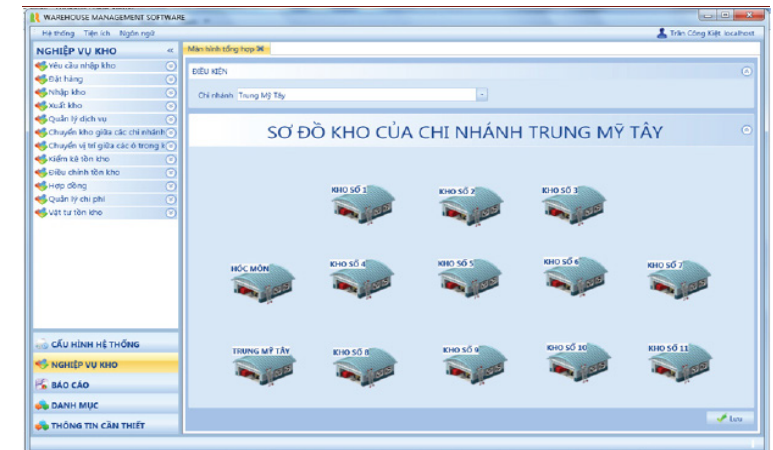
WAREHOUSE MANAGEMENT SOFTWARE

Hệ thống Tiện ích Ngôn ngữ

Trần Công Kiệt localhost

NGHIỆP VỤ KHO «

Màn hình tổng hợp

Yêu cầu nhập kho
Đặt hàng
Nhập kho
Xuất kho
Quản lý dịch vụ
Chuyển kho giữa các chi nhánh
Chuyển vị trí giữa các ô trong k
Kiểm kê tồn kho
Điều chỉnh tồn kho
Hợp đồng
Quản lý chi phí
Vật tư tồn kho

ĐIỀU KIỆN

Chi nhánh Trung Mỹ Tây

SƠ ĐỒ KHO CỦA CHI NHÁNH TRUNG MỸ TÂY

KHO SỐ 1
KHO SỐ 2
KHO SỐ 3
HÓC MÔN
KHO SỐ 4
KHO SỐ 5
KHO SỐ 6
KHO SỐ 7
TRUNG MỸ TÂY
KHO SỐ 8
KHO SỐ 9
KHO SỐ 10
KHO SỐ 11

CẤU HÌNH HỆ THỐNG
NGHIỆP VỤ KHO
BÁO CÁO
DANH MỤC
THÔNG TIN CẦN THIẾT

Lưu